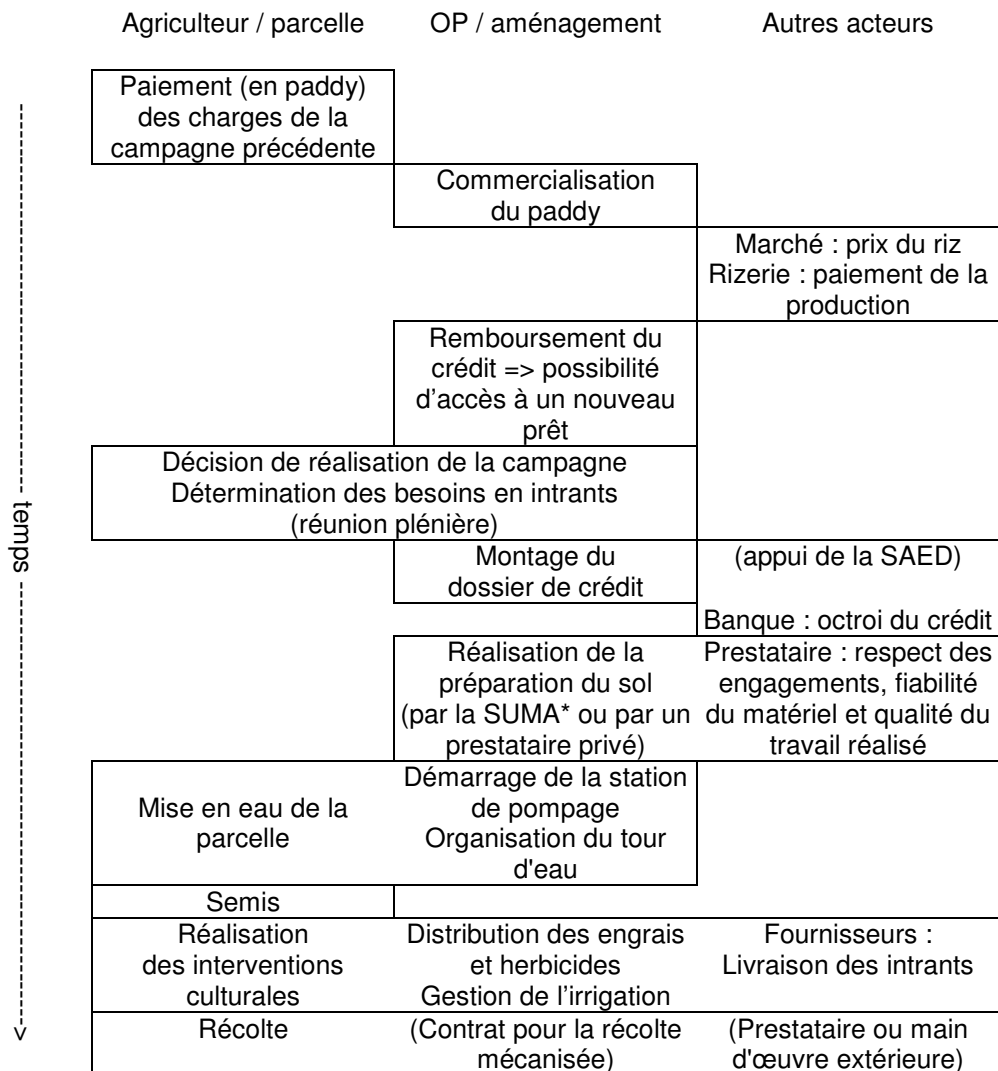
Agriculteur / parcelle	OP / aménagement	Autres acteurs

temps -->

Paiement (en paddy) des charges de la campagne précédente

Commercialisation du paddy

Marché : prix du riz
Rizerie : paiement de la production

Remboursement du crédit => possibilité d'accès à un nouveau prêt

Décision de réalisation de la campagne
Détermination des besoins en intrants
(réunion plénière)

Montage du dossier de crédit

(appui de la SAED)

Banque : octroi du crédit

Réalisation de la préparation du sol (par la SUMA* ou par un prestataire privé)

Prestataire : respect des engagements, fiabilité du matériel et qualité du travail réalisé

Mise en eau de la parcelle

Démarrage de la station de pompage
Organisation du tour d'eau

Semis

Réalisation des interventions culturales

Distribution des engrais et herbicides
Gestion de l'irrigation

Fournisseurs :
Livraison des intrants

Récolte

(Contrat pour la récolte mécanisée)

(Prestataire ou main d'œuvre extérieure)